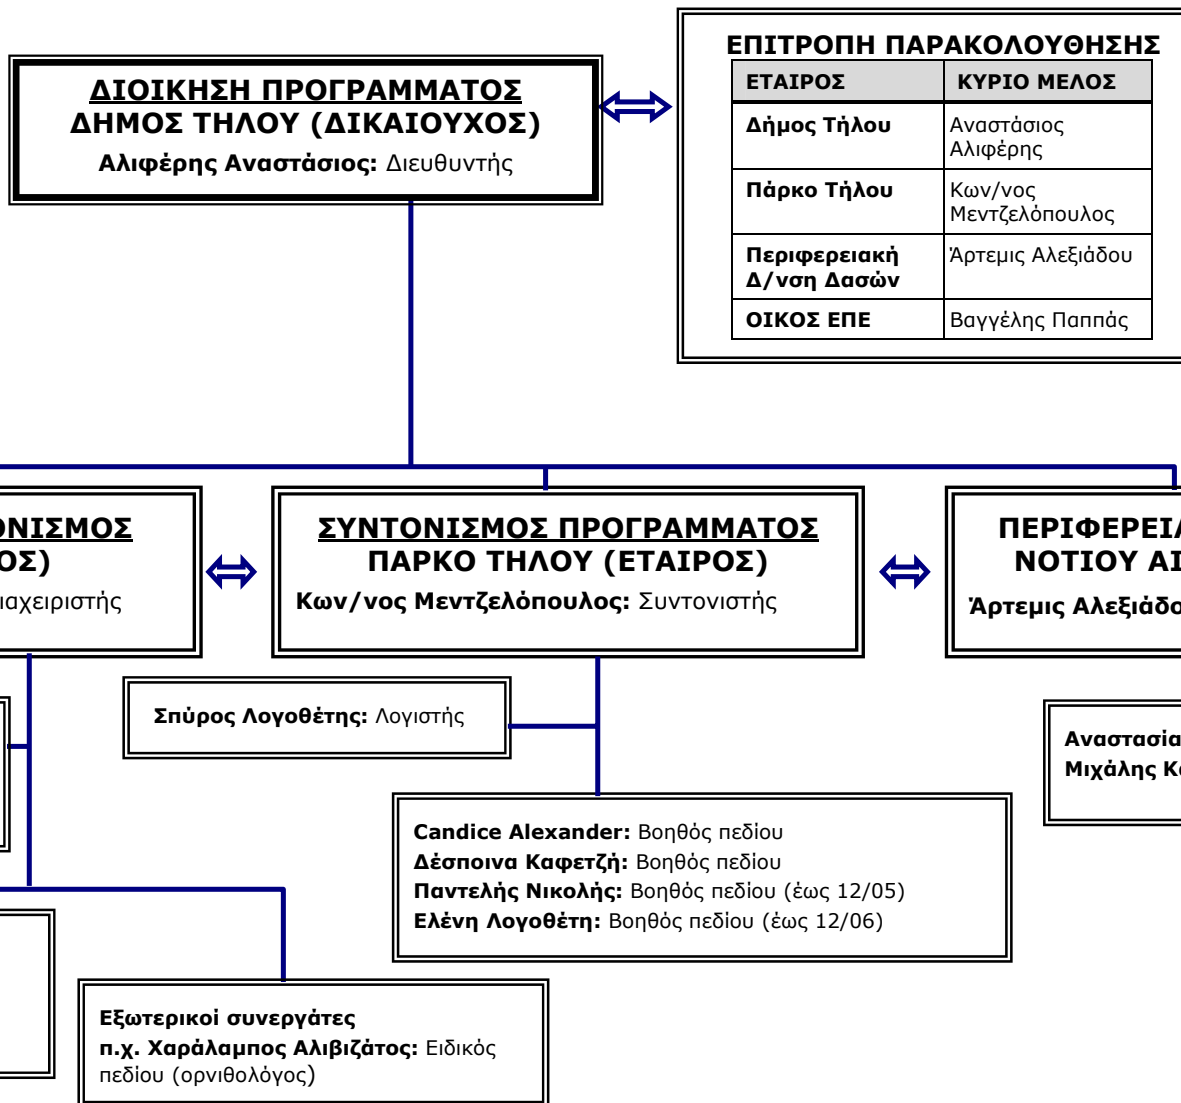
ΔΙΟΙΚΗΣΗ ΠΡΟΓΡΑΜΜΑΤΟΣ
ΔΗΜΟΣ ΤΗΛΟΥ (ΔΙΚΑΙΟΥΧΟΣ)
Αλιφέρης Αναστάσιος: Διευθυντής

ΕΠΙΤΡΟΠΗ ΠΑΡΑΚΟΛΟΥΘΗΣΗΣ

| ΕΤΑΙΡΟΣ | ΚΥΡΙΟ ΜΕΛΟΣ |
|---|---|
| Δήμος Τήλου | Αναστάσιος Αλιφέρης |
| Πάρκο Τήλου | Κων/νος Μεντζελόπουλος |
| Περιφερειακή Δ/νση Δασών | Άρτεμις Αλεξιάδου |
| ΟΙΚΟΣ ΕΠΕ | Βαγγέλης Παππάς |

ΝΙΣΜΟΣ
ΟΣ)
ιαχειριστής

ΣΥΝΤΟΝΙΣΜΟΣ ΠΡΟΓΡΑΜΜΑΤΟΣ
ΠΑΡΚΟ ΤΗΛΟΥ (ΕΤΑΙΡΟΣ)
Κων/νος Μεντζελόπουλος: Συντονιστής

ΠΕΡΙΦΕΡΕΙΑ
ΝΟΤΙΟΥ ΑΙ
Άρτεμις Αλεξιάδο

Σπύρος Λογοθέτης: Λογιστής

Αναστασια
Μιχάλης Κ

Candice Alexander: Βοηθός πεδίου
Δέσποινα Καφετζή: Βοηθός πεδίου
Παντελής Νικολής: Βοηθός πεδίου (έως 12/05)
Ελένη Λογοθέτη: Βοηθός πεδίου (έως 12/06)

Εξωτερικοί συνεργάτες
π.χ. Χαράλαμπος Αλιβιζάτος: Ειδικός πεδίου (ορνιθολόγος)